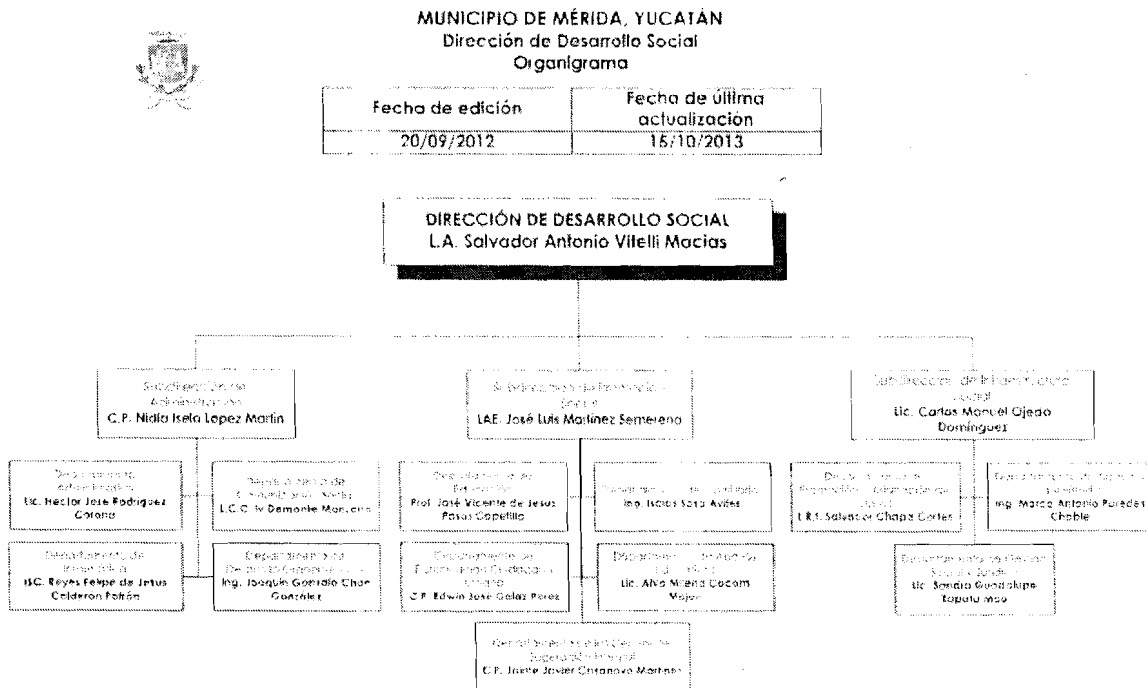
MUNICIPIO DE MÉRIDA, YUCATÁN
Dirección de Desarrollo Social
Organigrama

| Fecha de edición | Fecha de última actualización |
|---|---|
| 20/09/2012 | 15/10/2013 |

DIRECCIÓN DE DESARROLLO SOCIAL
L.A. Salvador Antonio Vitelli Macías

Subdirección de Administración
C.P. Nidia Isela Lopez Martín

Subdirección de Promoción Social
LAE. José Luis Martínez Semerena

Subdirección de Infraestructura Social
Lic. Carlos Manuel Ojeda Domínguez

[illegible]
Lic. Hector Jose Rodriguez Corona

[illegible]
L.C.C. Iv Demonte Mancera

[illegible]
Prof. José Vicente de Jesus Pasos Capetillo

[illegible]
Ing. Isaias Sosa Aviles

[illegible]
L.R.I. Salvador Chapa Cortes

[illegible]
Ing. Marco Antonio Paredes Chable

Departamento de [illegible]
ISC. Reyes Felipe de Jesus Calderon Patrón

Departamento de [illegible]
Ing. Joaquin Gonzalo Chan González

Departamento de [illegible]
C.P. Edwin José Galaz Perez

Departamento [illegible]
Lic. Alva Milena Cocom Mejía

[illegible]
Lic. Sandra Guadalupe Zapata May

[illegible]
C.P. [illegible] Javier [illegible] Martinez